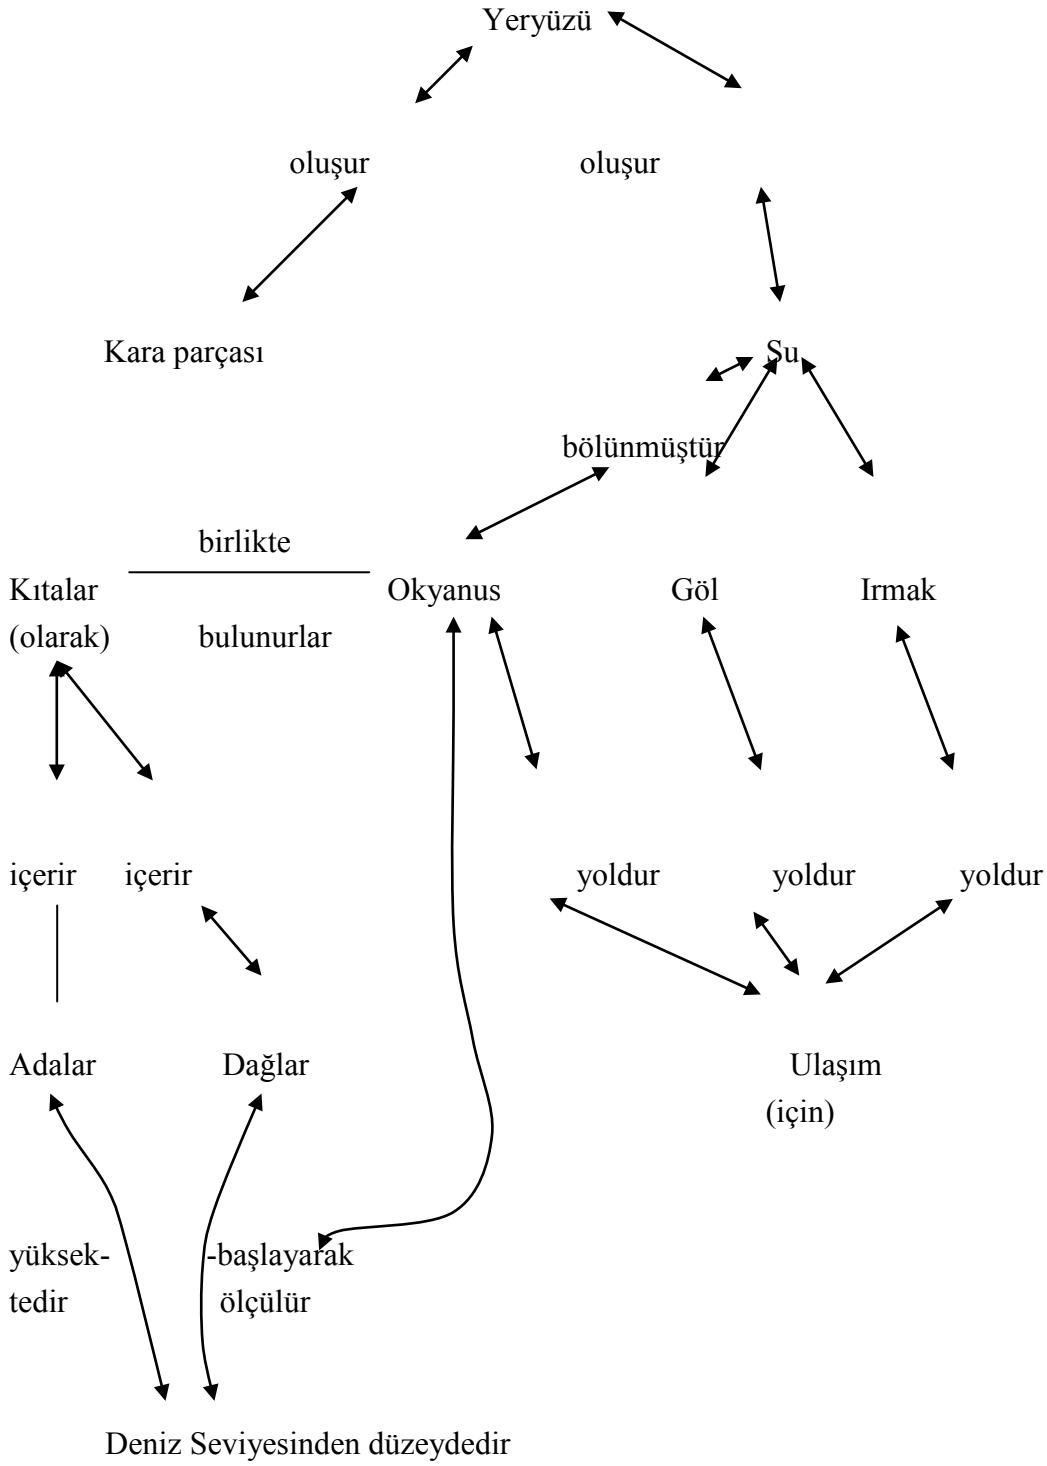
Yeryüzü

oluşur

oluşur

Kara parçası

Su

bölünmüştür

birlikte

Kıtalar (olarak)

bulunurlar

Okyanus

Göl

Irmak

içerir

içerir

yoldur

yoldur

yoldur

Adalar

Dağlar

Ulaşım (için)

yüksek-tedir

-başlayarak ölçülür

Deniz Seviyesinden düzeydedir